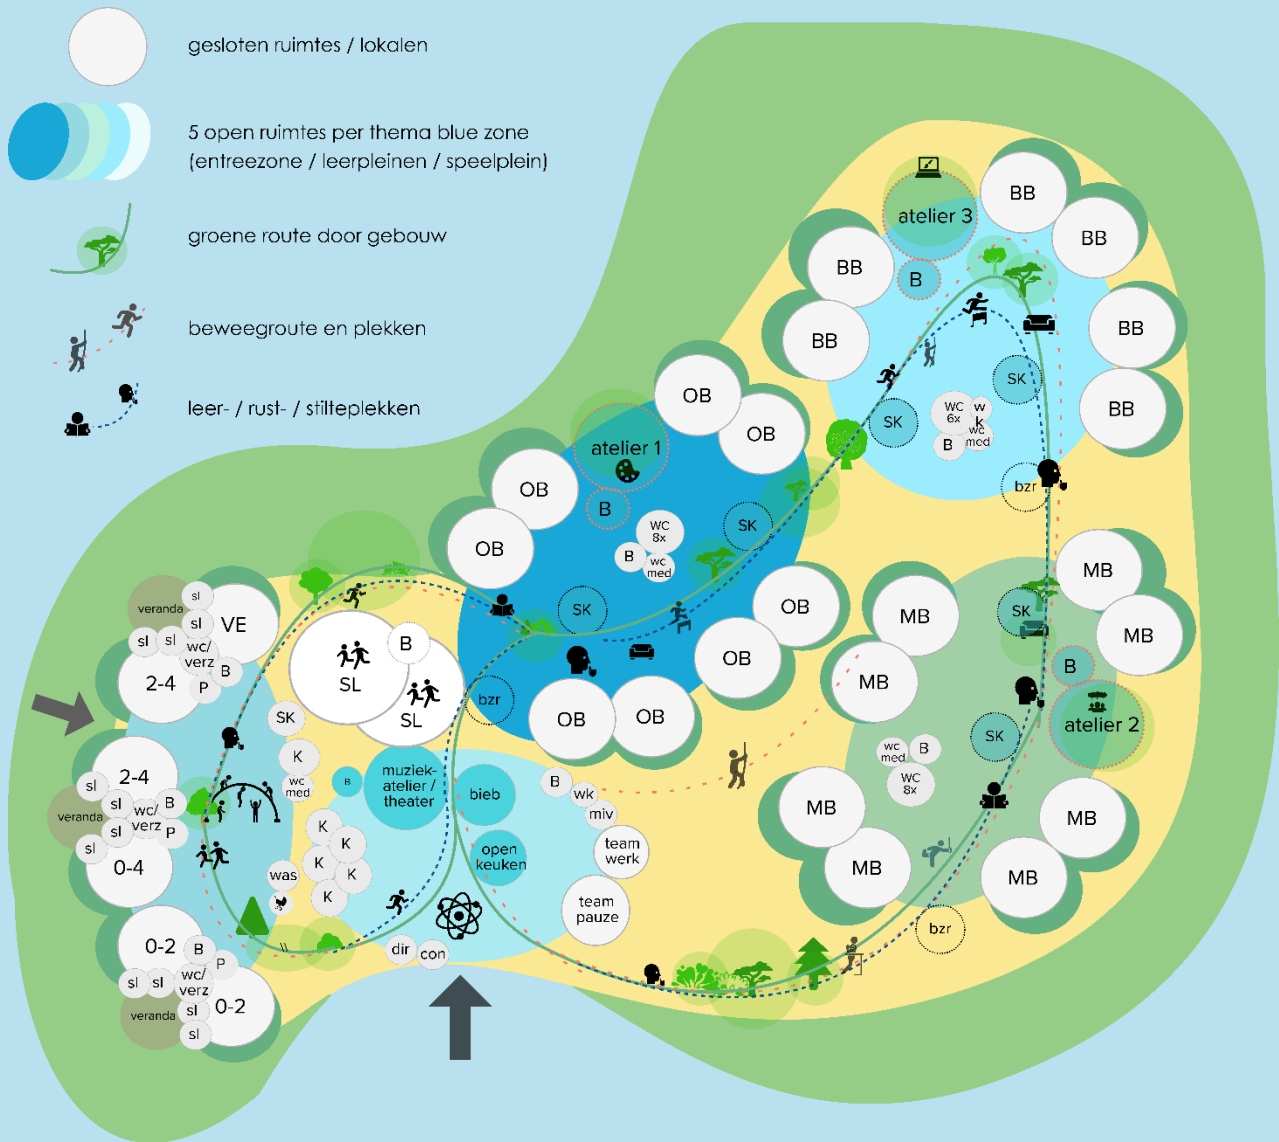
gesloten ruimtes / lokalen

5 open ruimtes per thema blue zone (entreezone / leerpleinen / speelplein)

groene route door gebouw

beweegroute en plekken

leer- / rust- / stilteplekken

atelier 3
BB
BB
BB
B
BB
BB
BB
SK
SK
WC 6x
w k
B
wc med
bzr
OB
OB
atelier 1
OB
B
WC 8x
B
wc med
SK
OB
SK
OB
MB
MB
MB
SK
MB
OB
B
atelier 2
OB
SK
OB
wc med
B
WC 8x
MB
MB
MB
MB
bzr
veranda
sl
VE
sl
sl
sl
wc/ verz
B
2-4
P
SL
B
SL
bzr
SK
K
2-4
sl
veranda
sl
wc/ verz
B
sl
P
sl
0-4
wc med
B
muziek-atelier / theater
bieb
open keuken
B
wk
miv
team werk
team pauze
K
K
K
K
K
was
0-2
B
P
sl
sl
wc/ verz
veranda
sl
0-2
sl
dir
con